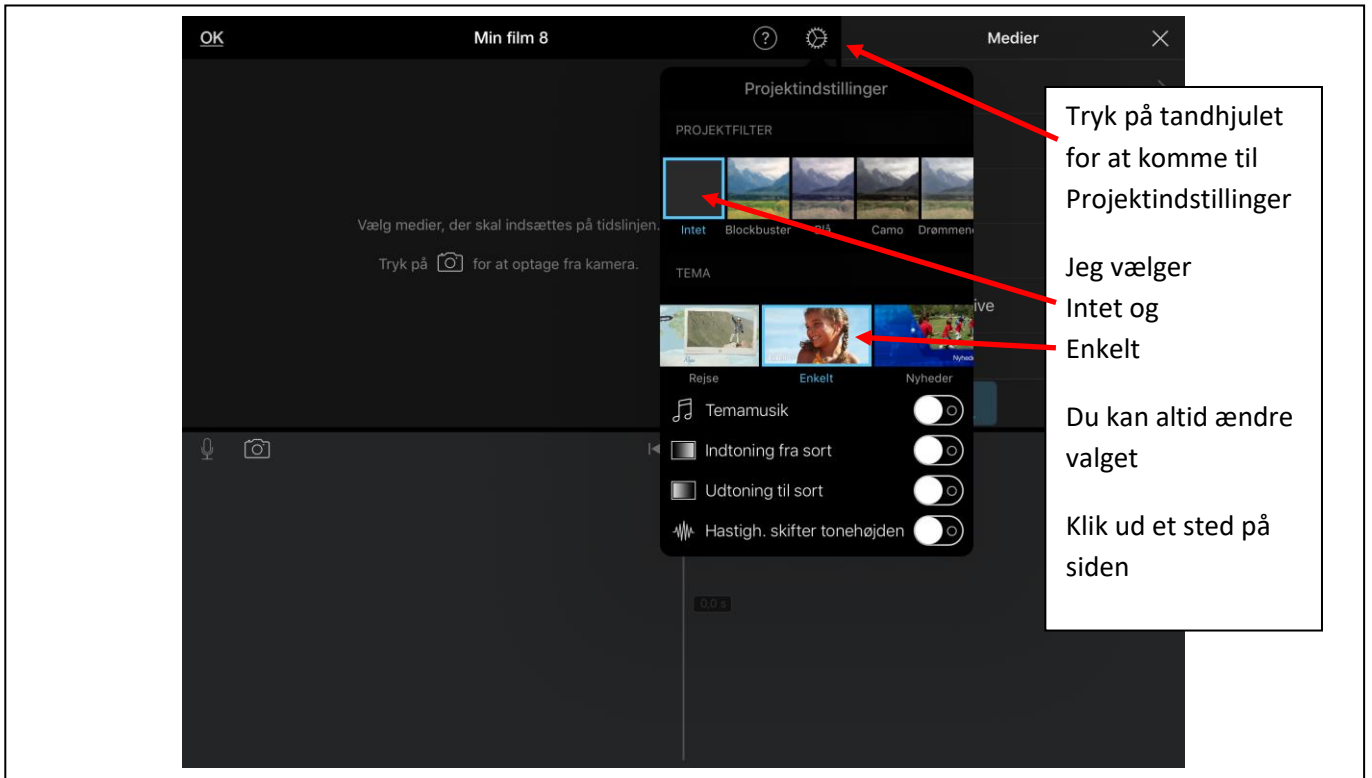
OK Min film 8 Medier

Projektindstillinger

PROJEKTFILTER

Intet Blockbuster Blå Camo Drømmen

Vælg medier, der skal indsættes på tidslinjen.

Tryk på for at optage fra kamera.

TEMA

Rejse Enkelt Nyheder

Temamusik

Indtoning fra sort

Udtoning til sort

Hastigh. skifter tonehøjden

0,0 s

ive

Tryk på tandhjulet for at komme til Projektindstillinger

Jeg vælger Intet og Enkelt

Du kan altid ændre valget

Klik ud et sted på siden